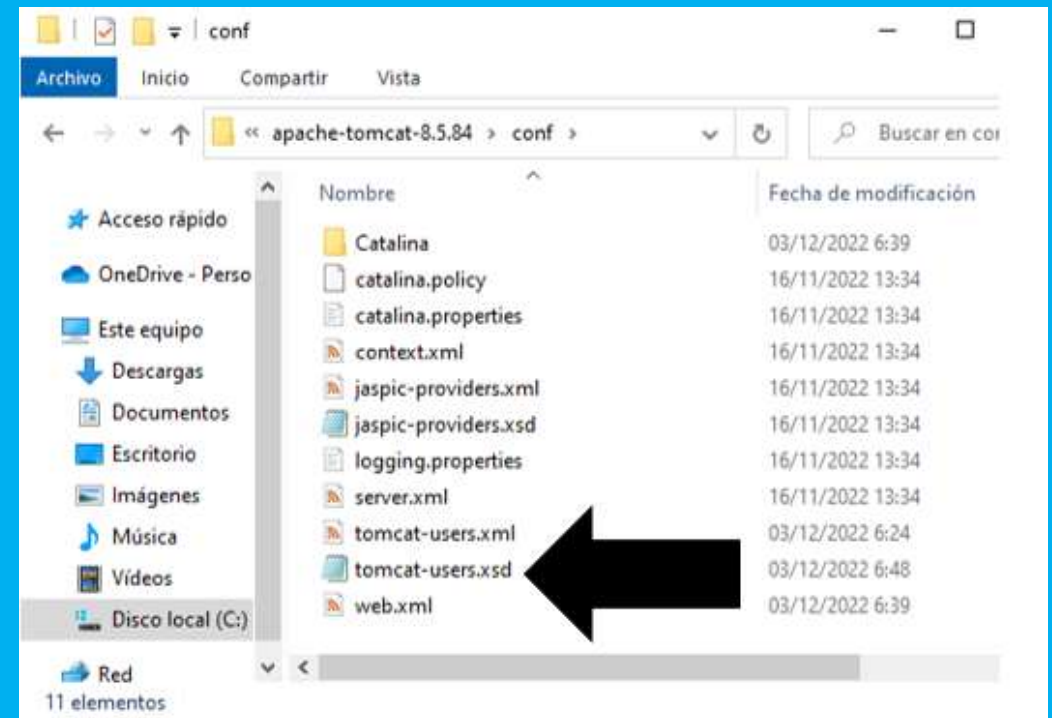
conf

Archivo Inicio Compartir Vista

« apache-tomcat-8.5.84 › conf ›

Buscar en co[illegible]

Acceso rápido
OneDrive - Perso
Este equipo
Descargas
Documentos
Escritorio
Imágenes
Música
Vídeos
Disco local (C:)
Red

11 elementos

| Nombre | Fecha de modificación |
|---|---|
| Catalina | 03/12/2022 6:39 |
| catalina.policy | 16/11/2022 13:34 |
| catalina.properties | 16/11/2022 13:34 |
| context.xml | 16/11/2022 13:34 |
| jaspic-providers.xml | 16/11/2022 13:34 |
| jaspic-providers.xsd | 16/11/2022 13:34 |
| logging.properties | 16/11/2022 13:34 |
| server.xml | 16/11/2022 13:34 |
| tomcat-users.xml | 03/12/2022 6:24 |
| tomcat-users.xsd | 03/12/2022 6:48 |
| web.xml | 03/12/2022 6:39 |